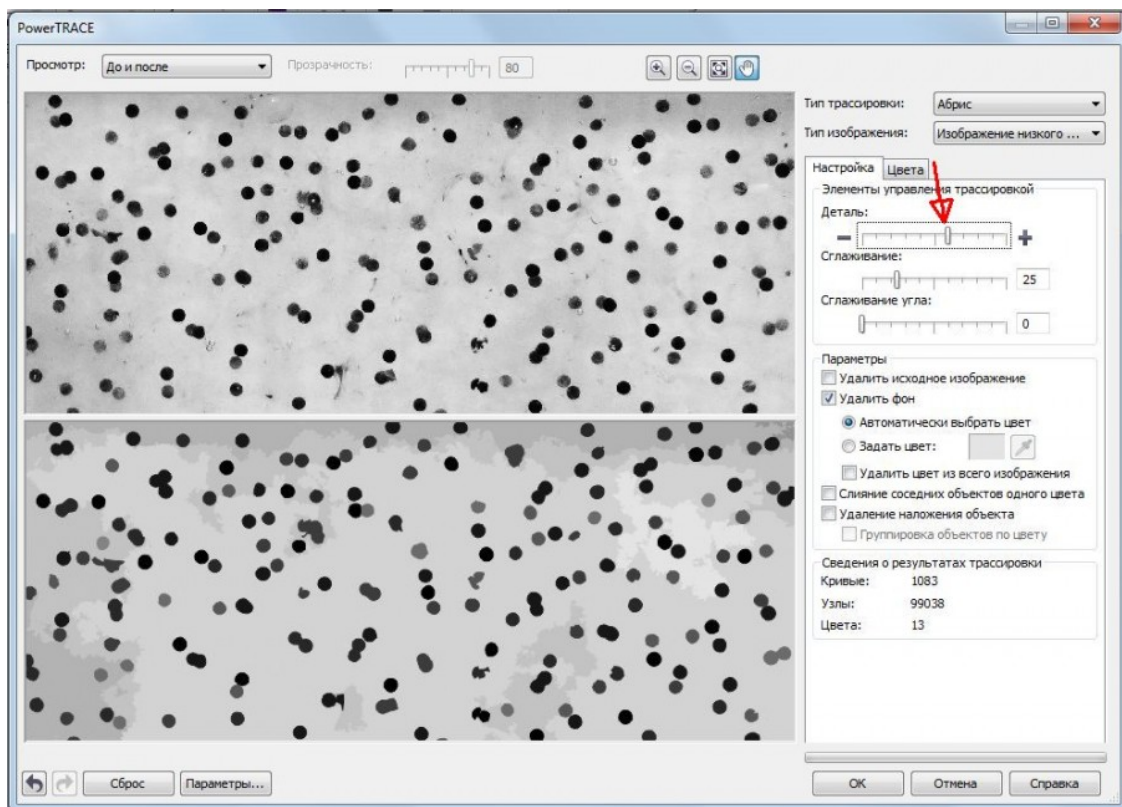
PowerTRACE

Просмотр: До и после

Прозрачность: 80

Тип трассировки: Абрис

Тип изображения: Изображение низкого ...

Настройка Цвета

Элементы управления трассировкой

Деталь:

Сглаживание:

25

Сглаживание угла:

0

Параметры

Удалить исходное изображение

Удалить фон

Автоматически выбрать цвет

Задать цвет:

Удалить цвет из всего изображения

Слияние соседних объектов одного цвета

Удаление наложения объекта

Группировка объектов по цвету

Сведения о результатах трассировки

| Кривые: | 1083 |
|---|---|
| Узлы: | 99038 |
| Цвета: | 13 |

Сброс Параметры...

OK Отмена Справка